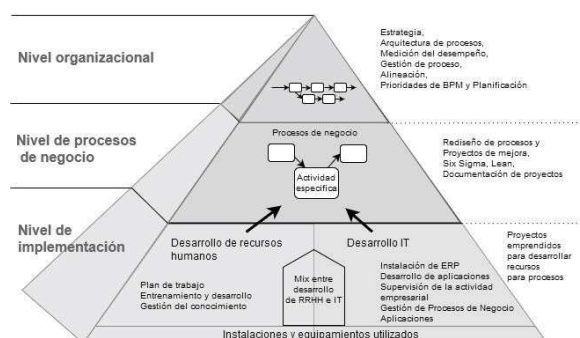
Nivel organizacional

Estrategia,
Arquitectura de procesos,
Medición del desempeño,
Gestión de proceso,
Alineación,
Prioridades de BPM y Planificación

Nivel de procesos de negocio

Procesos de negocio

Actividad específica

Rediseño de procesos y Proyectos de mejora,
Six Sigma, Lean,
Documentación de proyectos

Nivel de implementación

Desarrollo de recursos humanos

Desarrollo IT

Proyectos emprendidos para desarrollar recursos para procesos

Plan de trabajo
Entrenamiento y desarrollo
Gestión del conocimiento

Mix entre desarrollo de RRHH e IT

Instalación de ERP
Desarrollo de aplicaciones
Supervisión de la actividad empresarial
Gestión de Procesos de Negocio
Aplicaciones

Instalaciones y equipamientos utilizados